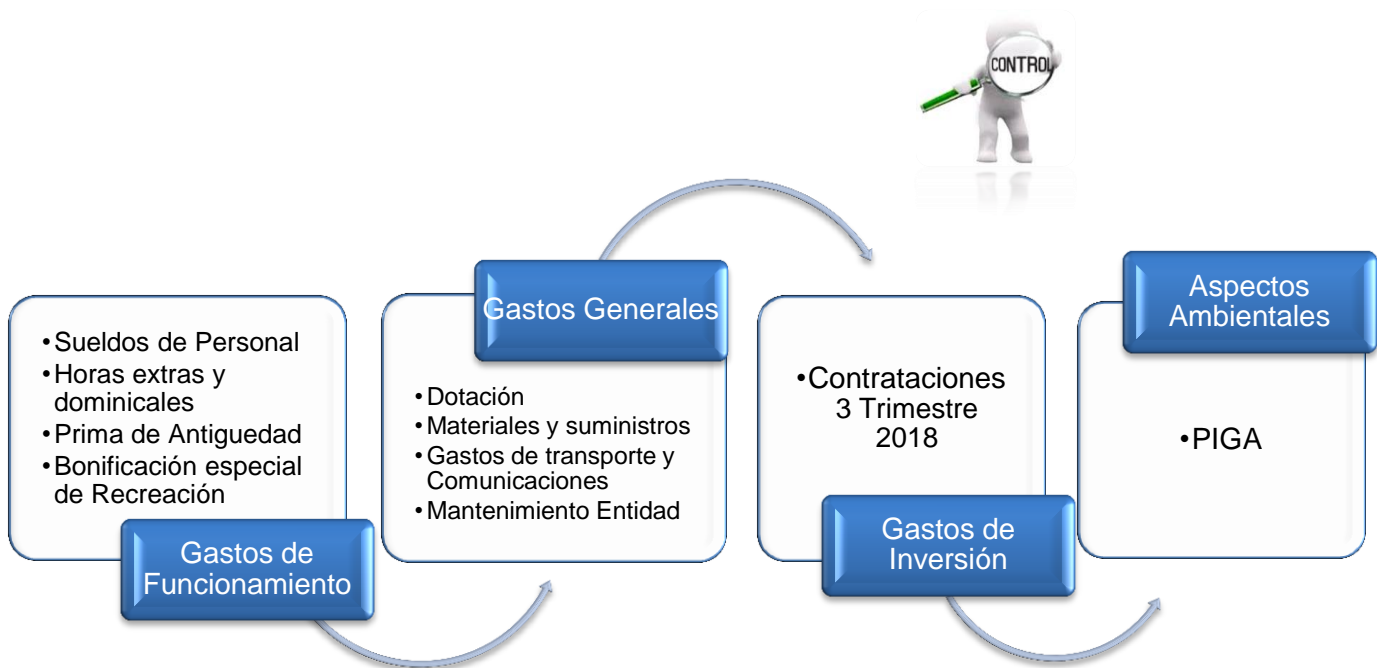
CONTROL

•Sueldos de Personal
•Horas extras y dominicales
•Prima de Antiguedad
•Bonificación especial de Recreación

Gastos de Funcionamiento

Gastos Generales

•Dotación
•Materiales y suministros
•Gastos de transporte y Comunicaciones
•Mantenimiento Entidad

•Contrataciones 3 Trimestre 2018

Gastos de Inversión

Aspectos Ambientales

•PIGA